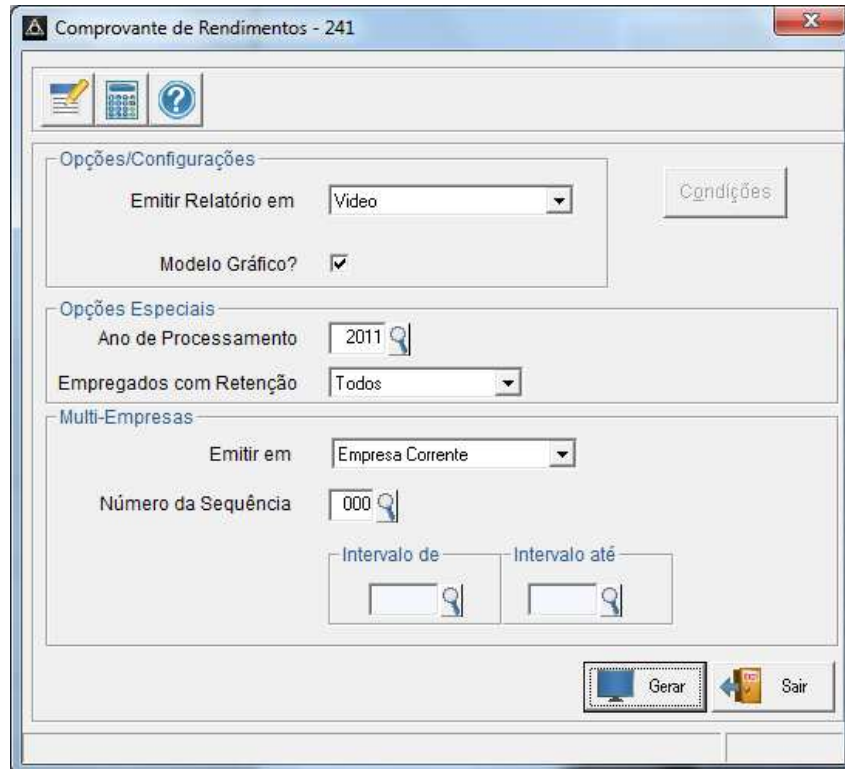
Comprovante de Rendimentos - 241

Opções/Configurações

Emitir Relatório em Video

Condições

Modelo Gráfico?

Opções Especiais

Ano de Processamento 2011

Empregados com Retenção Todos

Multi-Empresas

Emitir em Empresa Corrente

Número da Sequência 000

Intervalo de

Intervalo até

Gerar

Sair